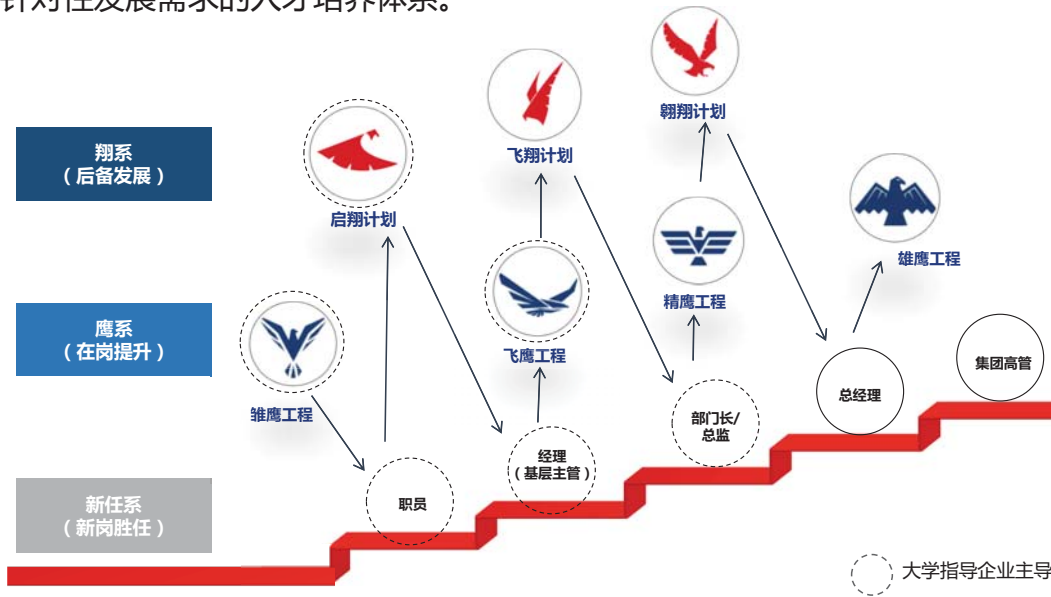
针对性发展需求的人才培养体系。

翔系
（后备发展）

鹰系
（在岗提升）

新任系
（新岗胜任）

启翔计划

飞翔计划

翱翔计划

雏鹰工程

飞鹰工程

精鹰工程

雄鹰工程

职员

经理
（基层主管）

部门长/
总监

总经理

集团高管

大学指导企业主导